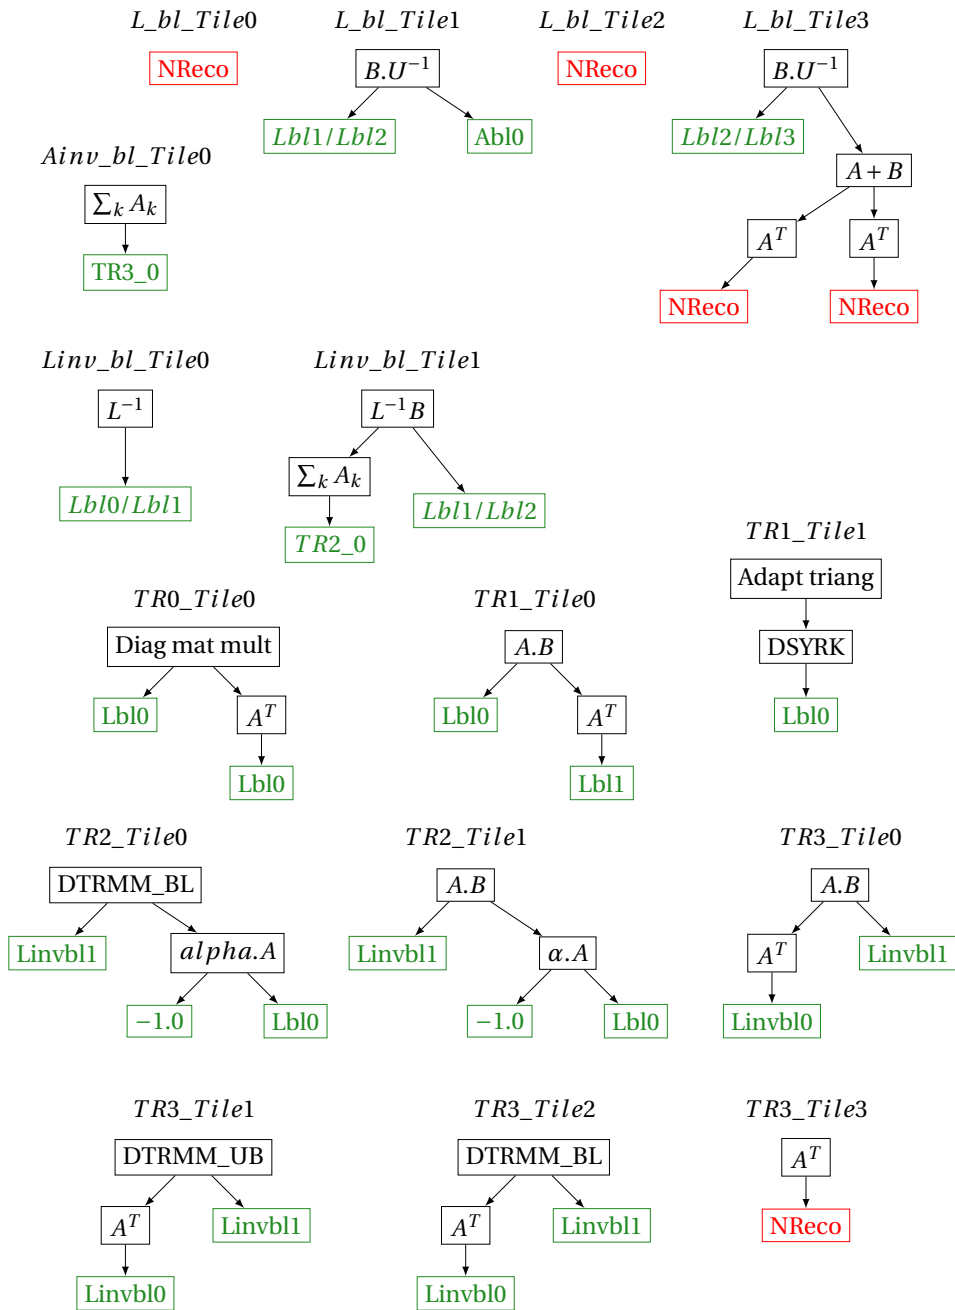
$L\_bl\_Tile0$

NReco

$L\_bl\_Tile1$

$B.U^{-1}$

$Lbl1/Lbl2$

Abl0

$L\_bl\_Tile2$

NReco

$L\_bl\_Tile3$

$B.U^{-1}$

$Lbl2/Lbl3$

$A+B$

$A^T$

$A^T$

NReco

NReco

$Ainv\_bl\_Tile0$

$\sum_k A_k$

TR3_0

$Linv\_bl\_Tile0$

$L^{-1}$

$Lbl0/Lbl1$

$Linv\_bl\_Tile1$

$L^{-1}B$

$\sum_k A_k$

$TR2\_0$

$Lbl1/Lbl2$

$TR1\_Tile1$

Adapt triang

DSYRK

Lbl0

$TR0\_Tile0$

Diag mat mult

Lbl0

$A^T$

Lbl0

$TR1\_Tile0$

$A.B$

Lbl0

$A^T$

Lbl1

$TR2\_Tile0$

DTRMM_BL

Linvbl1

$alpha.A$

$-1.0$

Lbl0

$TR2\_Tile1$

$A.B$

Linvbl1

$\alpha.A$

$-1.0$

Lbl0

$TR3\_Tile0$

$A.B$

$A^T$

Linvbl1

Linvbl0

$TR3\_Tile1$

DTRMM_UB

$A^T$

Linvbl1

Linvbl0

$TR3\_Tile2$

DTRMM_BL

$A^T$

Linvbl1

Linvbl0

$TR3\_Tile3$

$A^T$

NReco